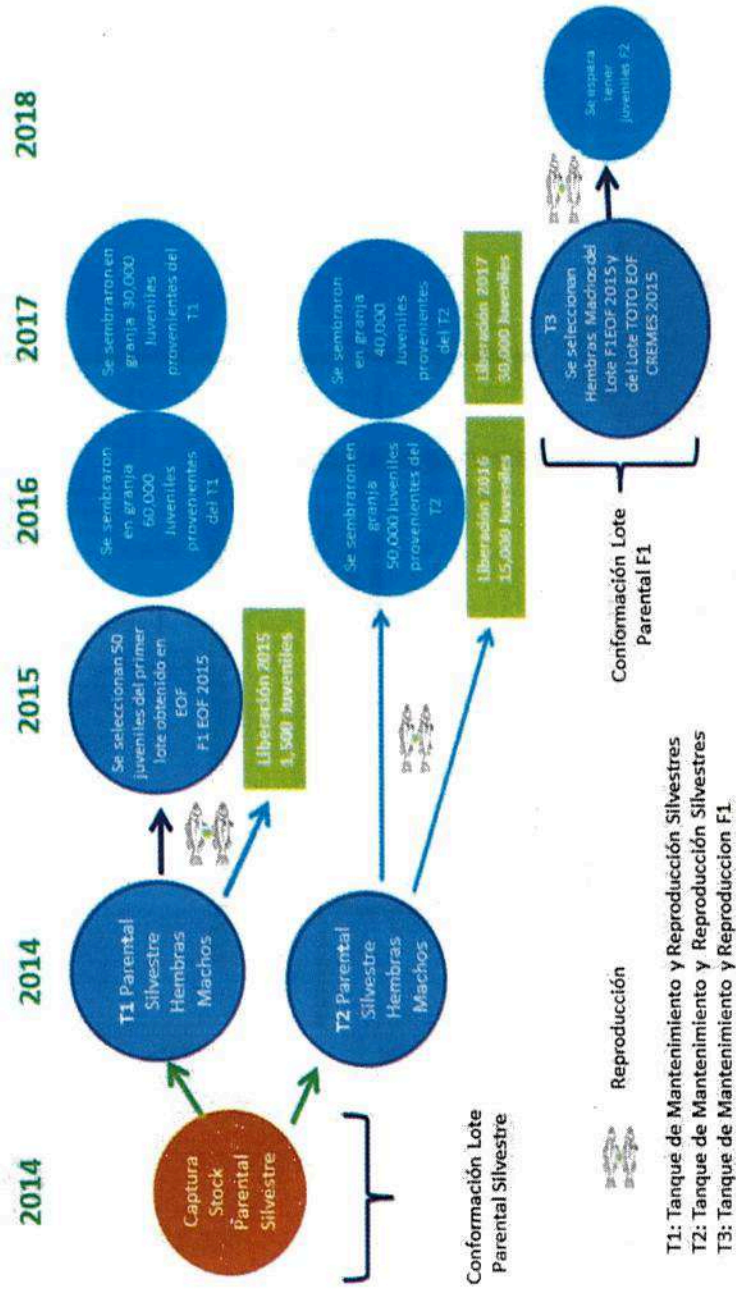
2014

2014

2015

2016

2017

2018

Captura Stock Parental Silvestre

Conformación Lote Parental Silvestre

T1 Parental Silvestre Hembras Machos

T2 Parental Silvestre Hembras Machos

Se seleccionan 50 juveniles del primer lote obtenido en EOF F1 EOF 2015

Liberación 2015 1,500 Juveniles

Se sembraron en granja 60,000 Juveniles provenientes del T1

Se sembraron en granja 30,000 Juveniles provenientes del T1

Se sembraron en granja 50,000 Juveniles provenientes del T2

Liberación 2016 15,000 Juveniles

Se sembraron en granja 40,000 Juveniles provenientes del T2

Liberación 2017 30,000 Juveniles

T3 Se seleccionan Hembras Machos del Lote F1EOF 2015 y del Lote TOTO EOF CREMES 2015

Se espera tener juveniles F2

Conformación Lote Parental F1

Reproducción

T1: Tanque de Mantenimiento y Reproducción Silvestres
T2: Tanque de Mantenimiento y Reproducción Silvestres
T3: Tanque de Mantenimiento y Reproduccion F1